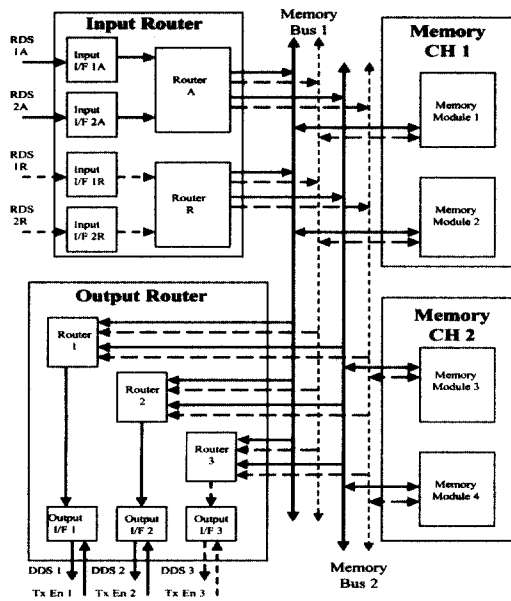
Input Router

RDS 1A

Input I/F 1A

RDS 2A

Input I/F 2A

Router A

RDS 1R

Input I/F 1R

RDS 2R

Input I/F 2R

Router R

Memory Bus 1

Memory CH 1

Memory Module 1

Memory Module 2

Output Router

Router 1

Router 2

Router 3

Output I/F 1

Output I/F 2

Output I/F 3

DDS 1

DDS 2

DDS 3

Tx En 1

Tx En 2

Tx En 3

Memory CH 2

Memory Module 3

Memory Module 4

Memory Bus 2